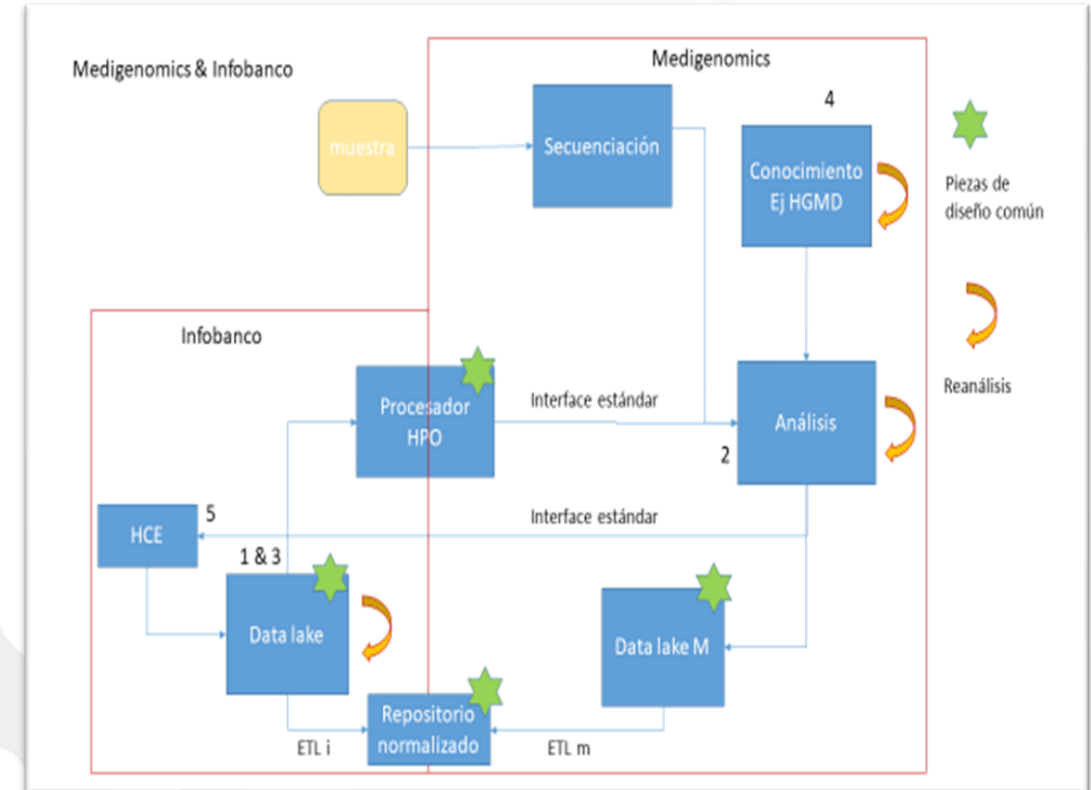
Medigenomics & Infobanco

Medigenomics

muestra

Secuenciación

4

Conocimiento Ej HGMD

Piezas de diseño común

Reanálisis

Infobanco

Procesador HPO

Interface estándar

Análisis

2

HCE

5

Interface estándar

1 & 3

Data lake

Data lake M

Repositorio normalizado

ETL i

ETL m